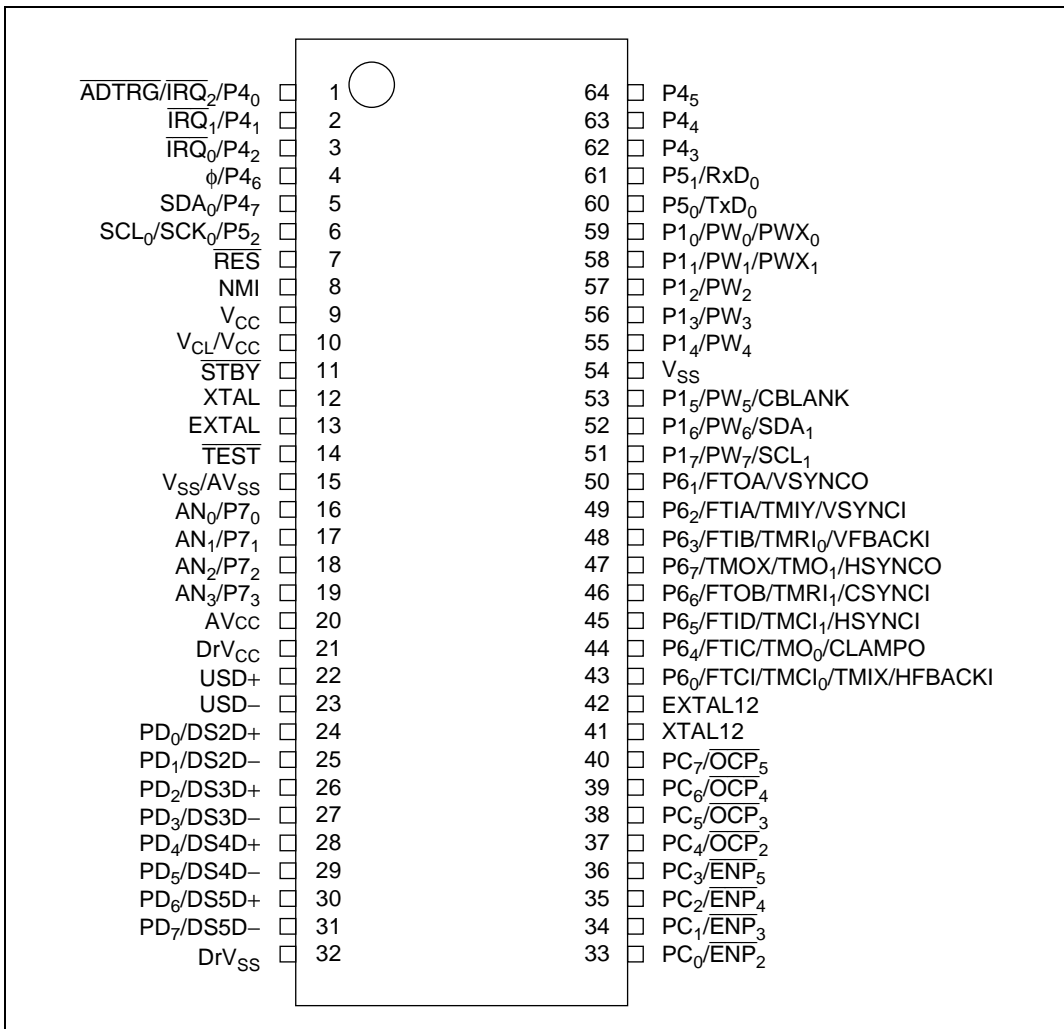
$\overline{ADTRG}/\overline{IRQ_2}/P4_0$ 1
$\overline{IRQ_1}/P4_1$ 2
$\overline{IRQ_0}/P4_2$ 3
$\phi/P4_6$ 4
$SDA_0/P4_7$ 5
$SCL_0/SCK_0/P5_2$ 6
$\overline{RES}$ 7
NMI 8
$V_{CC}$ 9
$V_{CL}/V_{CC}$ 10
$\overline{STBY}$ 11
XTAL 12
EXTAL 13
$\overline{TEST}$ 14
$V_{SS}/AV_{SS}$ 15
$AN_0/P7_0$ 16
$AN_1/P7_1$ 17
$AN_2/P7_2$ 18
$AN_3/P7_3$ 19
AVcc 20
$DrV_{CC}$ 21
USD+ 22
USD− 23
$PD_0$/DS2D+ 24
$PD_1$/DS2D− 25
$PD_2$/DS3D+ 26
$PD_3$/DS3D− 27
$PD_4$/DS4D+ 28
$PD_5$/DS4D− 29
$PD_6$/DS5D+ 30
$PD_7$/DS5D− 31
$DrV_{SS}$ 32

64 $P4_5$
63 $P4_4$
62 $P4_3$
61 $P5_1/RxD_0$
60 $P5_0/TxD_0$
59 $P1_0/PW_0/PWX_0$
58 $P1_1/PW_1/PWX_1$
57 $P1_2/PW_2$
56 $P1_3/PW_3$
55 $P1_4/PW_4$
54 $V_{SS}$
53 $P1_5/PW_5$/CBLANK
52 $P1_6/PW_6/SDA_1$
51 $P1_7/PW_7/SCL_1$
50 $P6_1$/FTOA/VSYNCO
49 $P6_2$/FTIA/TMIY/VSYNCI
48 $P6_3$/FTIB/$TMRI_0$/VFBACKI
47 $P6_7$/TMOX/$TMO_1$/HSYNCO
46 $P6_6$/FTOB/$TMRI_1$/CSYNCI
45 $P6_5$/FTID/$TMCI_1$/HSYNCI
44 $P6_4$/FTIC/$TMO_0$/CLAMPO
43 $P6_0$/FTCI/$TMCI_0$/TMIX/HFBACKI
42 EXTAL12
41 XTAL12
40 $PC_7/\overline{OCP_5}$
39 $PC_6/\overline{OCP_4}$
38 $PC_5/\overline{OCP_3}$
37 $PC_4/\overline{OCP_2}$
36 $PC_3/\overline{ENP_5}$
35 $PC_2/\overline{ENP_4}$
34 $PC_1/\overline{ENP_3}$
33 $PC_0/\overline{ENP_2}$